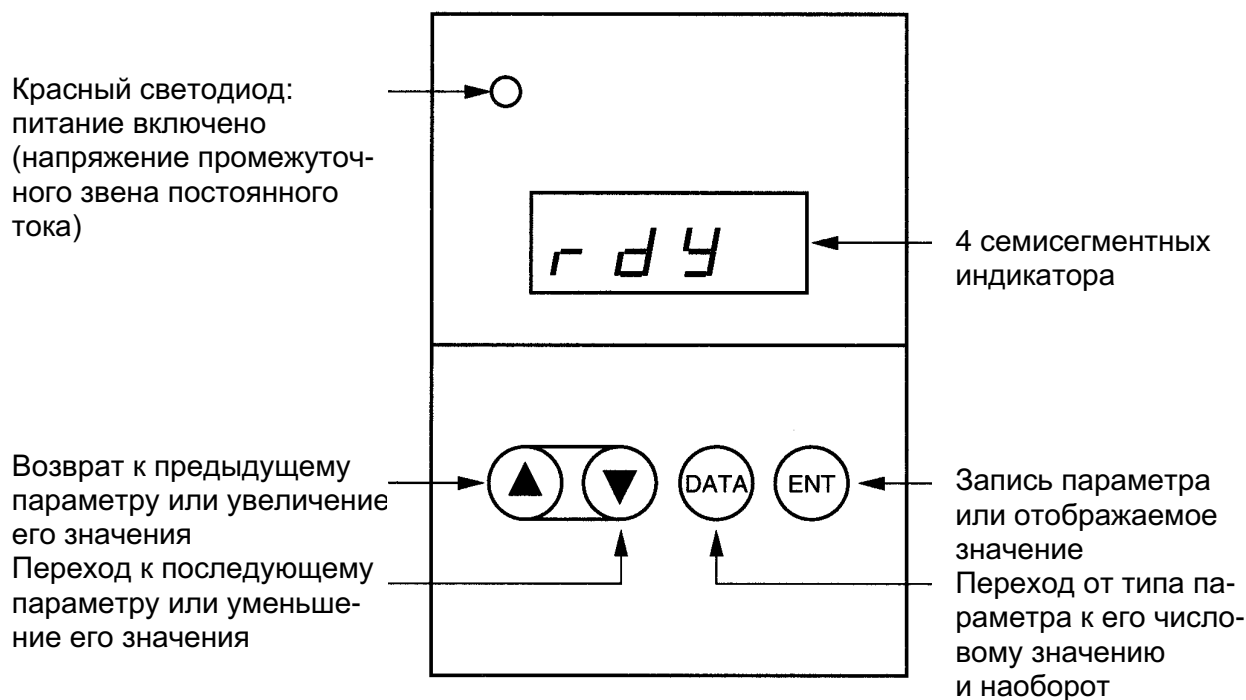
Красный светодиод: питание включено (напряжение промежуточного звена постоянного тока)

rdY

4 семисегментных индикатора

Возврат к предыдущему параметру или увеличение его значения

Переход к последующему параметру или уменьшение его значения

DATA

ENT

Запись параметра или отображаемое значение

Переход от типа параметра к его числовому значению и наоборот